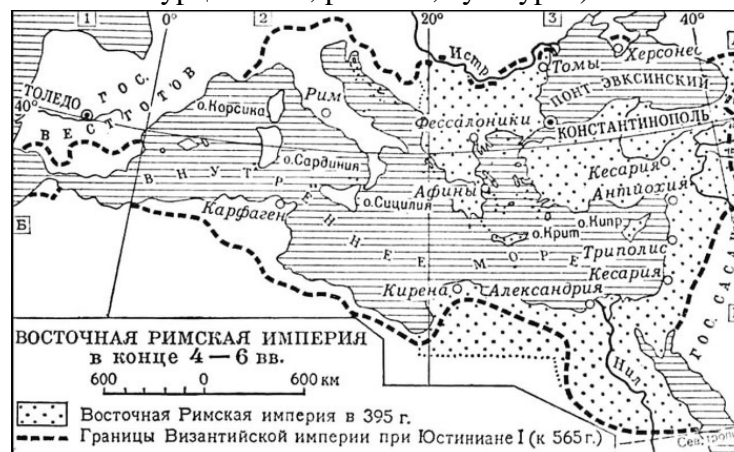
1
0°
2
20°
3
40°
4
40°
ТОЛЕДО
ГОС. ВЕСТГОТОВ
о. Корсика
Рим
Истр
Томы
Херсонес
ПОНТ ЭВКСИНСКИЙ
Фессалоники
КОНСТАНТИНОПОЛЬ
о. Сардиния
ВНУТРЕННЕЕ МОРЕ
Кесария
Антиохия
Афины
о. Сицилия
Карфаген
о. Кипр
о. Крит
Триполис
Кесария
Кирена
Александрия
Б
ГОС. САСАН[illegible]
Нил
ВОСТОЧНАЯ РИМСКАЯ ИМПЕРИЯ в конце 4 — 6 вв.
600 0 600 км
Восточная Римская империя в 395 г.
Границы Византийской империи при Юстиниане I (к 565 г.)